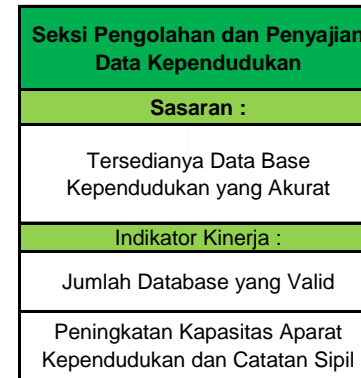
Seksi Pengolahan dan Penyajian Data Kependudukan

Sasaran :

Tersedianya Data Base Kependudukan yang Akurat

Indikator Kinerja :

Jumlah Database yang Valid

Peningkatan Kapasitas Aparat Kependudukan dan Catatan Sipil